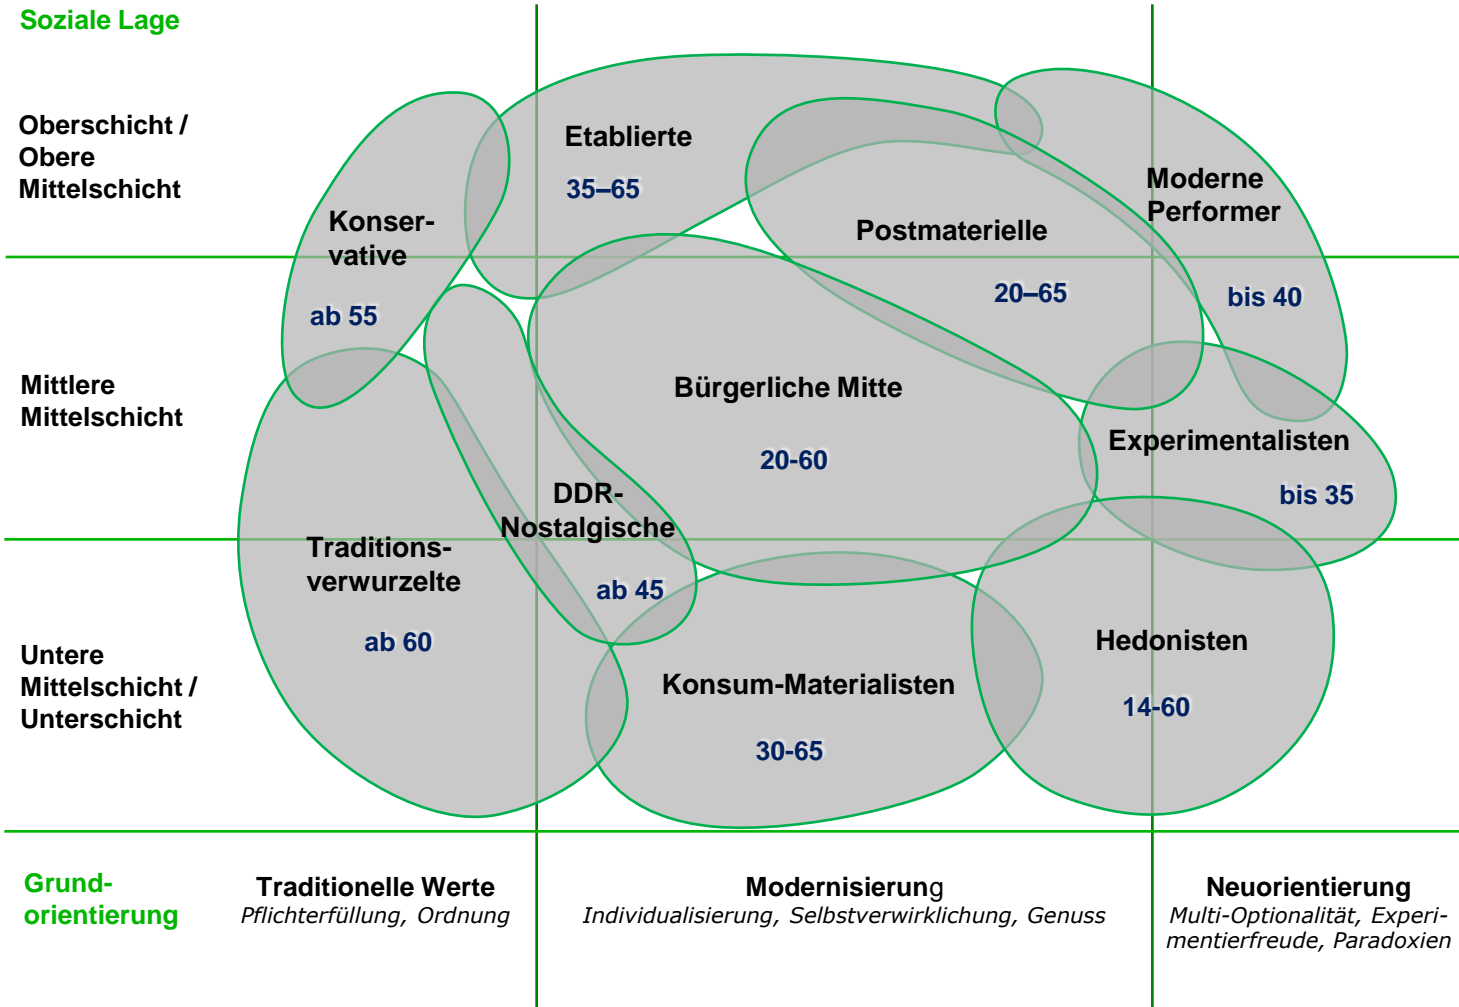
Soziale Lage

Oberschicht / Obere Mittelschicht

Mittlere Mittelschicht

Untere Mittelschicht / Unterschicht

Konser-vative
ab 55

Etablierte
35–65

Postmaterielle
20–65

Moderne Performer
bis 40

Bürgerliche Mitte
20-60

Experimentalisten
bis 35

DDR-Nostalgische
ab 45

Traditions-verwurzelte
ab 60

Konsum-Materialisten
30-65

Hedonisten
14-60

Grund-orientierung

Traditionelle Werte
Pflichterfüllung, Ordnung

Modernisierung
Individualisierung, Selbstverwirklichung, Genuss

Neuorientierung
Multi-Optionalität, Experimentierfreude, Paradoxien